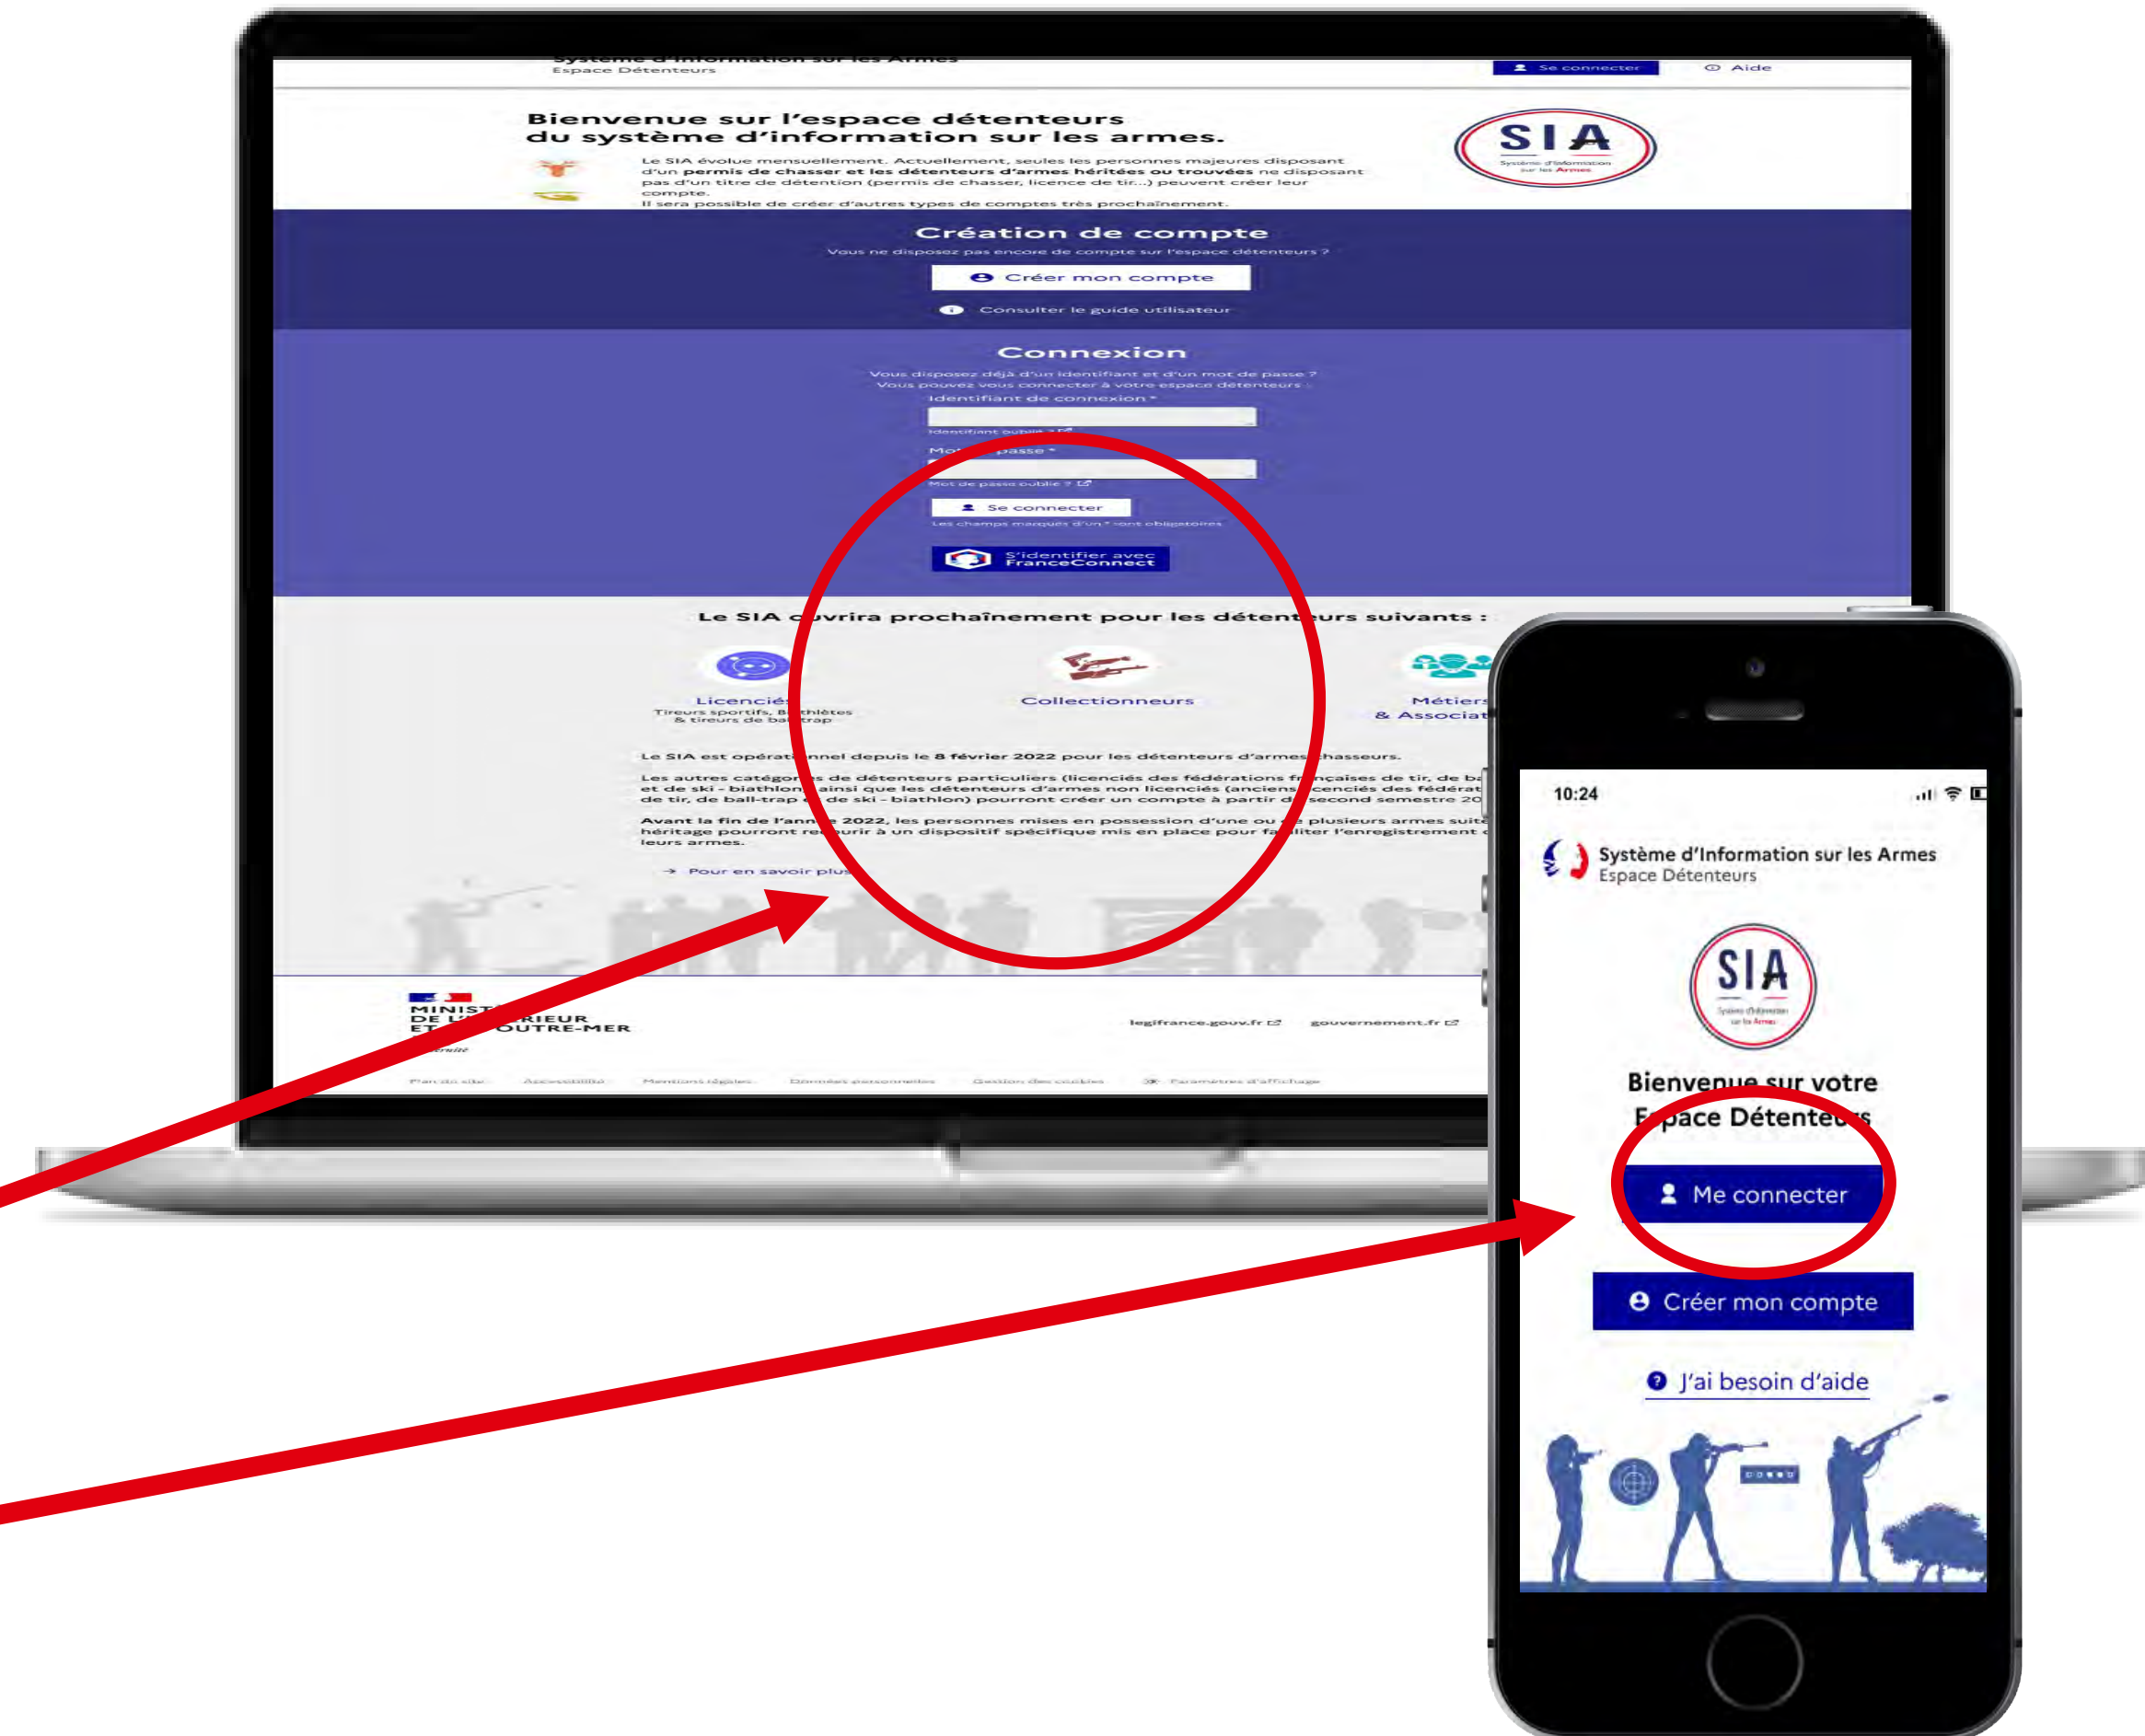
Système d'Information sur les Armes
Espace Détenteurs

Se connecter
Aide

Bienvenue sur l'espace détenteurs du système d'information sur les armes.

Le SIA évolue mensuellement. Actuellement, seules les personnes majeures disposant d'un **permis de chasser et les détenteurs d'armes héritées ou trouvées** ne disposant pas d'un titre de détention (permis de chasser, licence de tir...) peuvent créer leur compte.
Il sera possible de créer d'autres types de comptes très prochainement.

SIA
Système d'Information sur les Armes

Création de compte
Vous ne disposez pas encore de compte sur l'espace détenteurs ?
Créer mon compte
Consulter le guide utilisateur

Connexion
Vous disposez déjà d'un identifiant et d'un mot de passe ?
Vous pouvez vous connecter à votre espace détenteurs :
Identifiant de connexion *
Identifiant oublié ?
Mot de passe *
Mot de passe oublié ?
Se connecter
Les champs marqués d'un * sont obligatoires
S'identifier avec FranceConnect

Le SIA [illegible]uvrira prochainement pour les détent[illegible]urs suivants :

Licencié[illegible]
Tireurs sportifs, B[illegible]thlètes & tireurs de ba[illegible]trap
Collectionneurs
Métier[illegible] & Associat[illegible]

Le SIA est opérat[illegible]nnel depuis le **8 février 2022** pour les détenteurs d'armes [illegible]hasseurs.
Les autres catégor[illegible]s de détenteurs particuliers (licenciés des fédérations fr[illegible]nçaises de tir, de ba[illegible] et de ski - biathlon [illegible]ainsi que les détenteurs d'armes non licenciés (anciens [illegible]cenciés des fédérat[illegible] de tir, de ball-trap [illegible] de ski - biathlon) pourront créer un compte à partir d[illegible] second semestre 20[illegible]
**Avant la fin de l'ann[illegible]e 2022**, les personnes mises en possession d'une ou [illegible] plusieurs armes suit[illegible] héritage pourront re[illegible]urir à un dispositif spécifique mis en place pour fa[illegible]liter l'enregistrement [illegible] leurs armes.
Pour en savoir plus

MINIST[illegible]RIEUR DE L'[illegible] ET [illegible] OUTRE-MER
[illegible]ernité
legifrance.gouv.fr
gouvernement.fr
Plan du site
Accessibilité
Mentions légales
Données personnelles
Gestion des cookies
Paramètres d'affichage

10:24
Système d'Information sur les Armes
Espace Détenteurs
SIA
Système d'Information sur les Armes
Bienvenue sur votre E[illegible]pace Détente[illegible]s
Me connecter
Créer mon compte
J'ai besoin d'aide